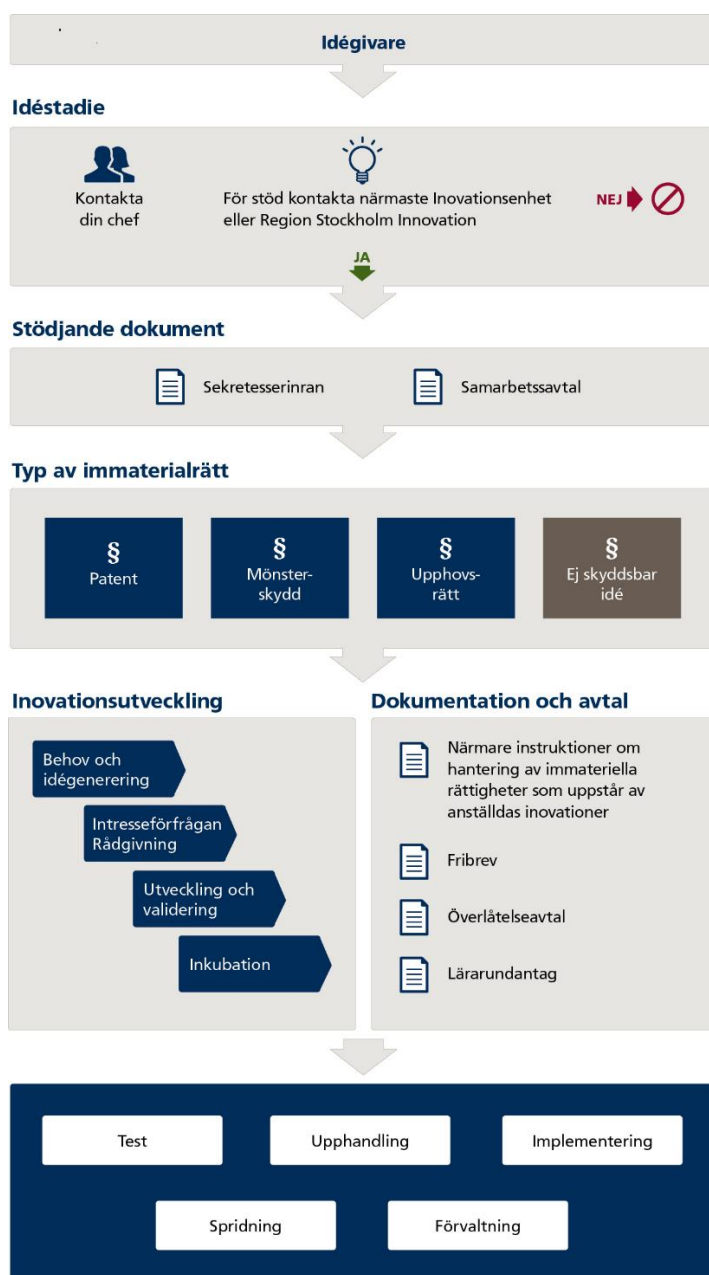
Idégivare

Idéstadie

Kontakta din chef

För stöd kontakta närmaste Inovationsenhet eller Region Stockholm Innovation

NEJ

JA

Stödjande dokument

Sekretesserinran

Samarbetssavtal

Typ av immaterialrätt

§ Patent

§ Mönsterskydd

§ Upphovsrätt

§ Ej skyddsbar idé

Inovationsutveckling

Behov och idégenerering

Intresseförfrågan Rådgivning

Utveckling och validering

Inkubation

Dokumentation och avtal

Närmare instruktioner om hantering av immateriella rättigheter som uppstår av anställdas inovationer

Fribrev

Överlåtelseavtal

Lärarundantag

Test

Upphandling

Implementering

Spridning

Förvaltning